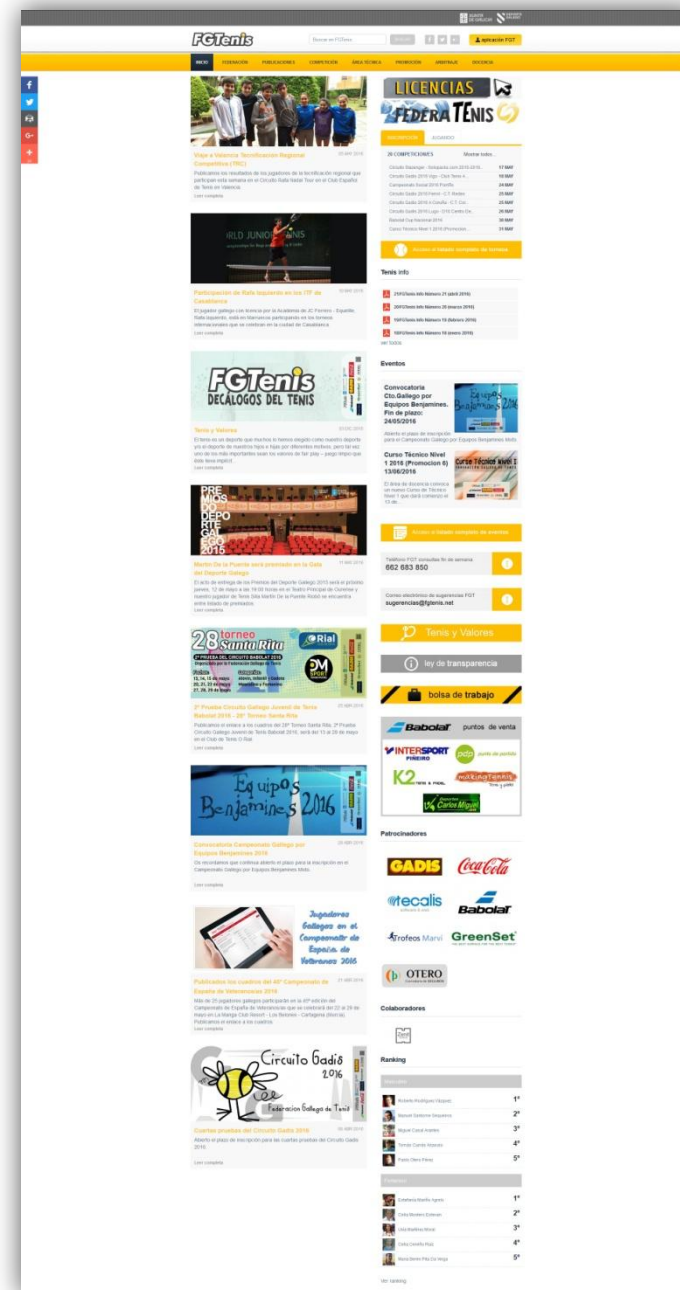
FGTenis

Buscar en FGTenis

aplicación FGT

INICIO FEDERACIÓN PUBLICACIONES COMPETICIÓN ÁREA TÉCNICA PROMOCIÓN ARBITRAJE DOCENCIA

Viaje a Valencia Tecnificación Regional Competitiva (TRC)

Publicamos los resultados de los jugadores de la tecnificación regional que participan esta semana en el Circuito Rafa Nadal Tour en el Club Español de Tenis en Valencia.

Leer completa

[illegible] JUNIOR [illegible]NIS

Participación de Rafa Izquierdo en los ITF de Casablanca

Leer completa

FGTenis DECÁLOGOS DEL TENIS

Tenis y Valores

Leer completa

PREMIOS DO DEPORTE GALEGO 2015

Martín De la Fuente será premiado en la Gala del Deporte Gallego

Leer completa

28 torneo Santa Rita

2ª Prueba Circuito Gallego Juvenil de Tenis Babolat 2016 - 28º Torneo Santa Rita

Leer completa

Equipos Benjamines 2016

Convocatoria Campeonato Gallego por Equipos Benjamines 2016

Leer completa

Jugadores Gallegos en el Campeonato de España de Veteranos 2016

Publicados los cuadros del 40º Campeonato de España de Veteranos 2016

Leer completa

Circuito Gadis 2016

Federación Gallega de Tenis

Cuartas pruebas del Circuito Gadis 2016

Leer completa

LICENCIAS

FEDERA TENIS

INSCRIPCIÓN ACABADO

29 COMPETICIONES Mostrar todos

Acceso al listado completo de torneos

Tenis info

ver todos

Eventos

Convocatoria Cto.Gallego por Equipos Benjamines. Fin de plazo: 24/05/2016

Curso Técnico Nivel 1 2016 (Promocion 6) 13/06/2016

Acceso al listado completo de eventos

662 683 850

sugerencias@fgtenis.net

Tenis y Valores

ley de transparencia

bolsa de trabajo

Babolat puntos de venta

INTERSPORT PIÑEIRO

K2

Patrocinadores

GADIS

Coca-Cola

tecalis

Babolat

Trofeos Marvi

GreenSet

OTERO

Colaboradores

Ranking

ver ranking